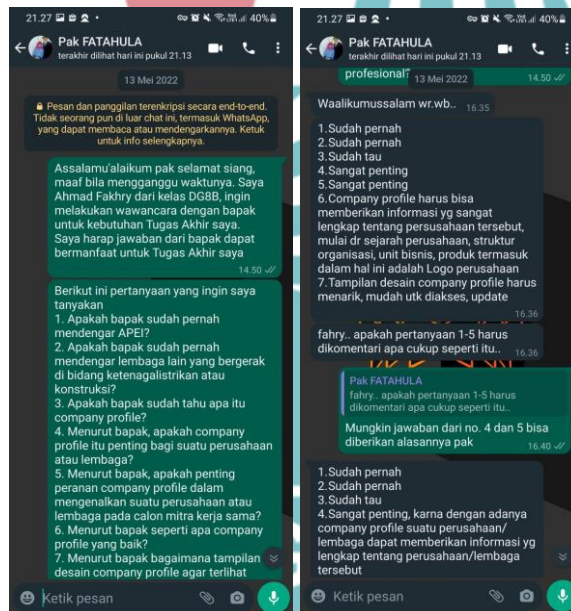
21.27 40%

Pak FATAHULA
terakhir dilihat hari ini pukul 21.13

13 Mei 2022

Pesan dan panggilan terenkripsi secara end-to-end. Tidak seorang pun di luar chat ini, termasuk WhatsApp, yang dapat membaca atau mendengarkannya. Ketuk untuk info selengkapnya.

Assalamu'alaikum pak selamat siang, maaf bila mengganggu waktunya. Saya Ahmad Fakhry dari kelas DG8B, ingin melakukan wawancara dengan bapak untuk kebutuhan Tugas Akhir saya. Saya harap jawaban dari bapak dapat bermanfaat untuk Tugas Akhir saya 14.50

Berikut ini pertanyaan yang ingin saya tanyakan
1. Apakah bapak sudah pernah mendengar APEI?
2. Apakah bapak sudah pernah mendengar lembaga lain yang bergerak di bidang ketenagalistrikan atau konstruksi?
3. Apakah bapak sudah tahu apa itu company profile?
4. Menurut bapak, apakah company profile itu penting bagi suatu perusahaan atau lembaga?
5. Menurut bapak, apakah penting peranan company profile dalam mengenalkan suatu perusahaan atau lembaga pada calon mitra kerja sama?
6. Menurut bapak seperti apa company profile yang baik?
7. Menurut bapak bagaimana tampilan desain company profile agar terlihat

Ketik pesan

21.27 40%

Pak FATAHULA
terakhir dilihat hari ini pukul 21.13

profesional? 13 Mei 2022 14.50

Waalikumussalam wr.wb.. 16.35

1.Sudah pernah
2.Sudah pernah
3.Sudah tau
4.Sangat penting
5.Sangat penting
6.Company profile harus bisa memberikan informasi yg sangat lengkap tentang persusahaan tersebut, mulai dr sejarah perusahaan, struktur organisasi, unit bisnis, produk termasuk dalam hal ini adalah Logo perusahaan
7.Tampilan desain company profile harus menarik, mudah utk diakses, update 16.36

fahry.. apakah pertanyaan 1-5 harus dikomentari apa cukup seperti itu.. 16.36

Pak FATAHULA
fahry.. apakah pertanyaan 1-5 harus dikomentari apa cukup seperti itu..

Mungkin jawaban dari no. 4 dan 5 bisa diberikan alasannya pak 16.40

1.Sudah pernah
2.Sudah pernah
3.Sudah tau
4.Sangat penting, karna dengan adanya company profile suatu perusahaan/ lembaga dapat memberikan informasi yg lengkap tentang perusahaan/lembaga tersebut

Ketik pesan